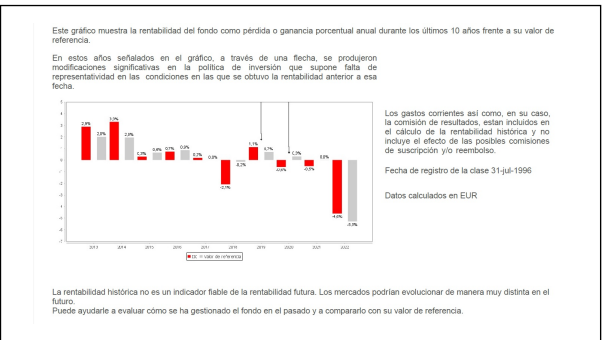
Este gráfico muestra la rentabilidad del fondo como pérdida o ganancia porcentual anual durante los últimos 10 años frente a su valor de referencia.

En estos años señalados en el gráfico, a través de una flecha, se produjeron modificaciones significativas en la política de inversión que supone falta de representatividad en las condiciones en las que se obtuvo la rentabilidad anterior a esa fecha.

5
4
3
2
1
0
-1
-2
-3
-4
-5
-6
-7

2.8% 2.0% 3.3% 2.0% 0.3% 0.6% 0.7% 0.8% 0.2% 0.0% -2.1% -0.2% 1.1% 0.7% -0.6% 0.3% -0.5% 0.0% -4.6% -5.8%

2013 2014 2015 2016 2017 2018 2019 2020 2021 2022

EC Valor de referencia

Los gastos corrientes así como, en su caso, la comisión de resultados, estan incluidos en el cálculo de la rentabilidad histórica y no incluye el efecto de las posibles comisiones de suscripción y/o reembolso.

Fecha de registro de la clase 31-jul-1996

Datos calculados en EUR

La rentabilidad histórica no es un indicador fiable de la rentabilidad futura. Los mercados podrían evolucionar de manera muy distinta en el futuro.
Puede ayudarle a evaluar cómo se ha gestionado el fondo en el pasado y a compararlo con su valor de referencia.